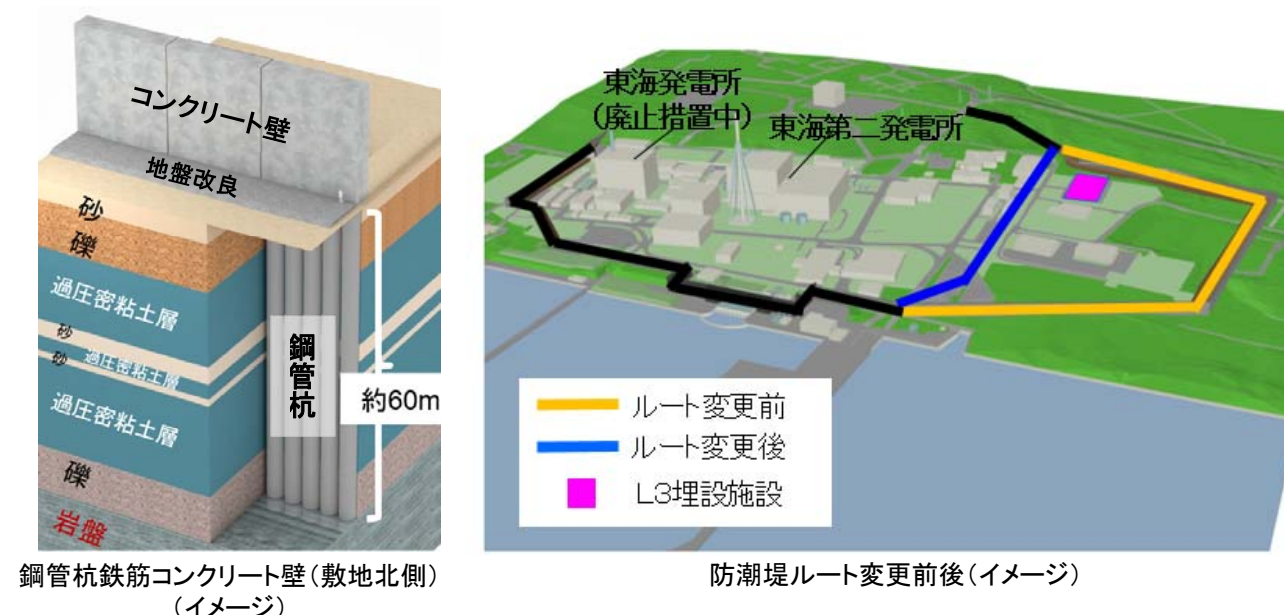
コンクリート壁
地盤改良
砂礫
過圧密粘土層
砂
砂 過圧密粘土層
過圧密粘土層
礫
岩盤
鋼管杭
約60m

鋼管杭鉄筋コンクリート壁（敷地北側）（イメージ）

東海発電所（廃止措置中）
東海第二発電所
ルート変更前
ルート変更後
L3埋設施設

防潮堤ルート変更前後（イメージ）